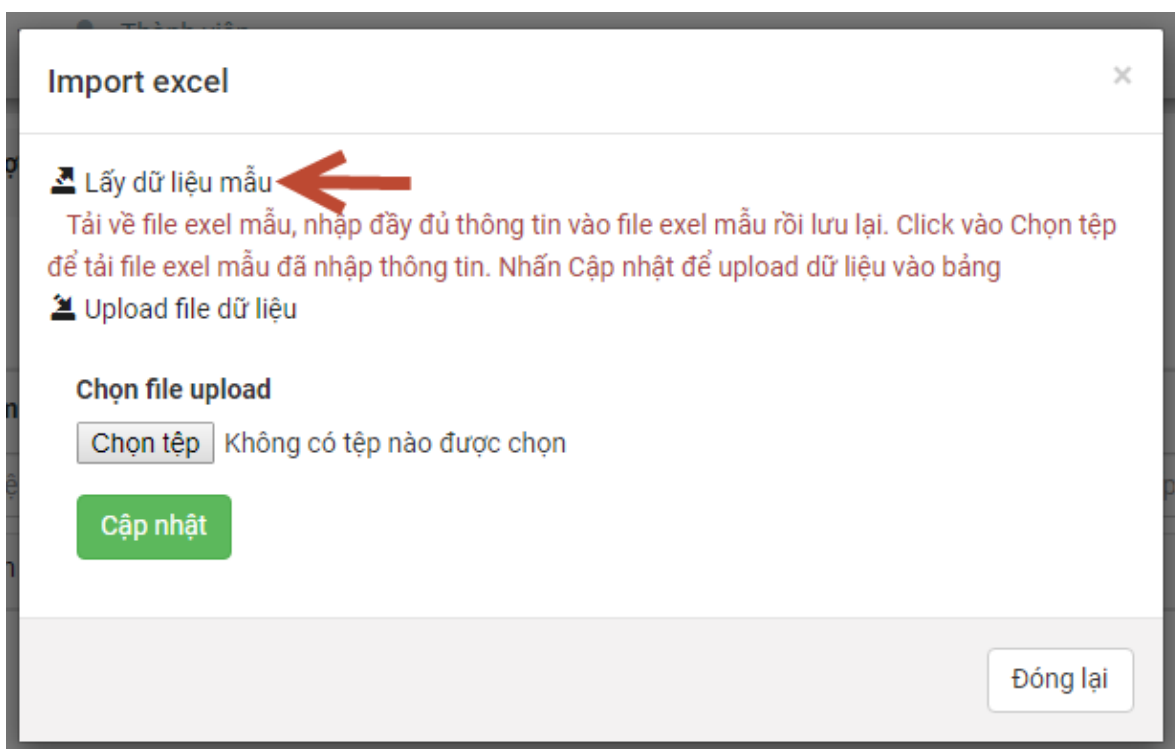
Import excel

×

Lấy dữ liệu mẫu

Tải về file exel mẫu, nhập đầy đủ thông tin vào file exel mẫu rồi lưu lại. Click vào Chọn tệp để tải file exel mẫu đã nhập thông tin. Nhấn Cập nhật để upload dữ liệu vào bảng

Upload file dữ liệu

Chọn file upload

Chọn tệp Không có tệp nào được chọn

Cập nhật

Đóng lại